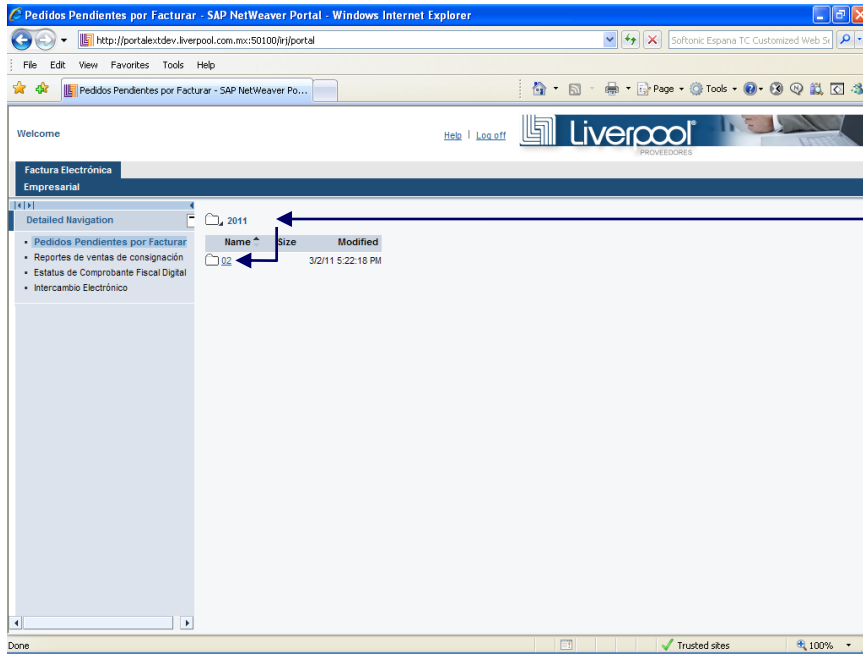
Pedidos Pendientes por Facturar - SAP NetWeaver Portal - Windows Internet Explorer

http://portalextdev.liverpool.com.mx:50100/irj/portal

Softonic Espana TC Customized Web Se

File Edit View Favorites Tools Help

Pedidos Pendientes por Facturar - SAP NetWeaver Po...

Page Tools

Welcome

Help | Log off

Liverpool
PROVEEDORES

Factura Electrónica

Empresarial

Detailed Navigation

- Pedidos Pendientes por Facturar
- Reportes de ventas de consignación
- Estatus de Comprobante Fiscal Digital
- Intercambio Electrónico

2011

| Name | Size | Modified |
|---|---|---|
| 02 | | 3/2/11 5:22:18 PM |

Done

Trusted sites

100%